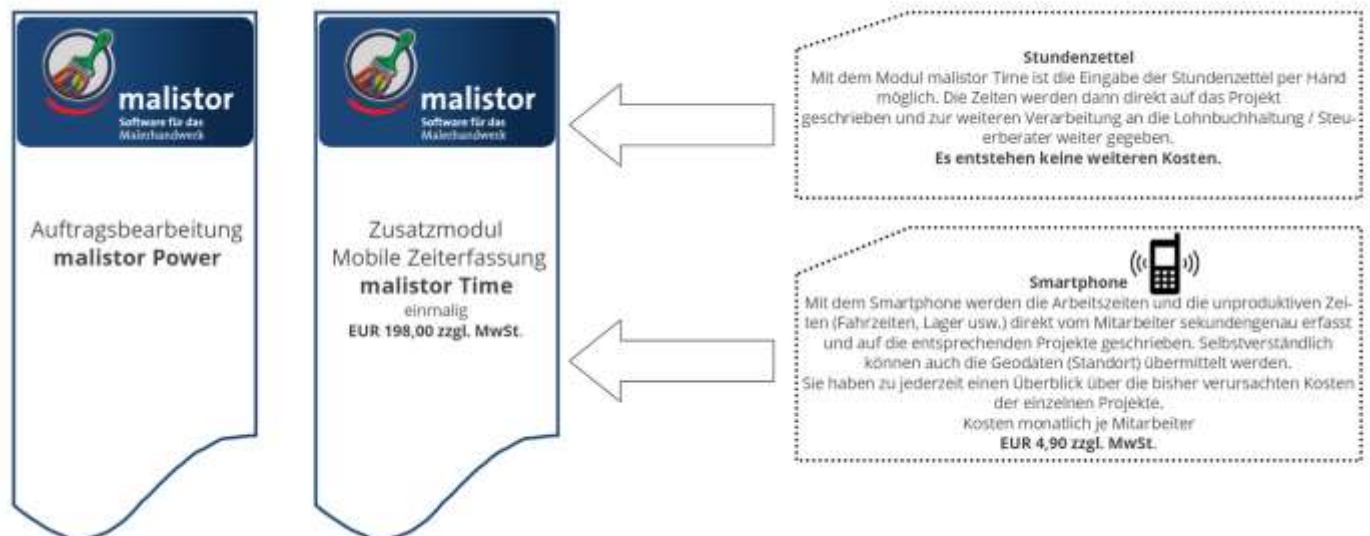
malistor
Software für das Malerhandwerk

Auftragsbearbeitung
**malistor Power**

malistor
Software für das Malerhandwerk

Zusatzmodul
Mobile Zeiterfassung
**malistor Time**
einmalig
**EUR 198,00 zzgl. MwSt.**

**Stundenzettel**
Mit dem Modul malistor Time ist die Eingabe der Stundenzettel per Hand möglich. Die Zeiten werden dann direkt auf das Projekt geschrieben und zur weiteren Verarbeitung an die Lohnbuchhaltung / Steuerberater weiter gegeben.
**Es entstehen keine weiteren Kosten.**

**Smartphone**
Mit dem Smartphone werden die Arbeitszeiten und die unproduktiven Zeiten (Fahrzeiten, Lager usw.) direkt vom Mitarbeiter sekundengenau erfasst und auf die entsprechenden Projekte geschrieben. Selbstverständlich können auch die Geodaten (Standort) übermittelt werden.
Sie haben zu jederzeit einen Überblick über die bisher verursachten Kosten der einzelnen Projekte.
Kosten monatlich je Mitarbeiter
**EUR 4,90 zzgl. MwSt.**